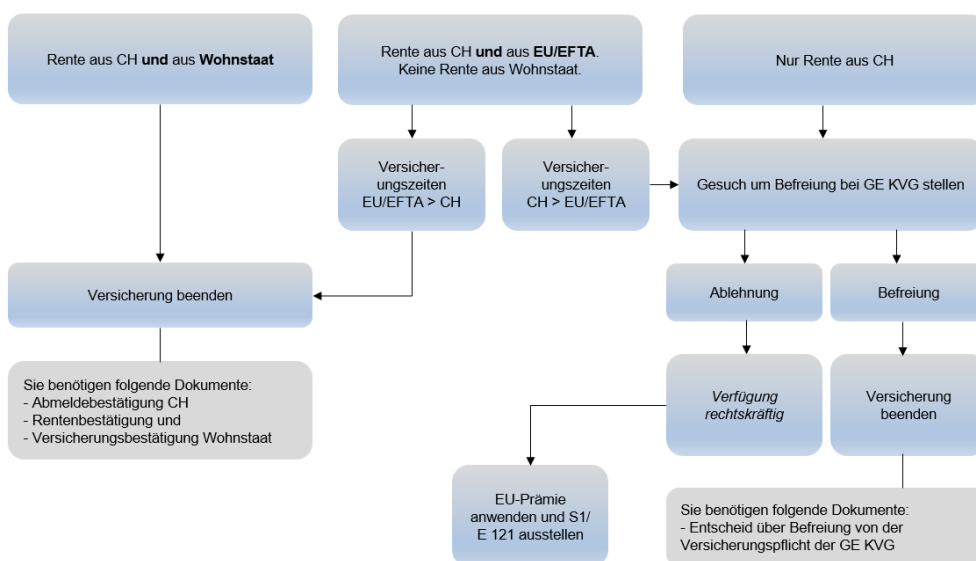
Rente aus CH **und** aus **Wohnstaat**

Rente aus CH **und** aus **EU/EFTA**. Keine Rente aus Wohnstaat.

Nur Rente aus CH

Versicherungszeiten EU/EFTA > CH

Versicherungszeiten CH > EU/EFTA

Gesuch um Befreiung bei GE KVG stellen

Versicherung beenden

Ablehnung

Befreiung

Sie benötigen folgende Dokumente:
- Abmeldebestätigung CH
- Rentenbestätigung und
- Versicherungsbestätigung Wohnstaat

*Verfügung rechtskräftig*

Versicherung beenden

EU-Prämie anwenden und S1/ E 121 ausstellen

Sie benötigen folgende Dokumente:
- Entscheid über Befreiung von der Versicherungspflicht der GE KVG